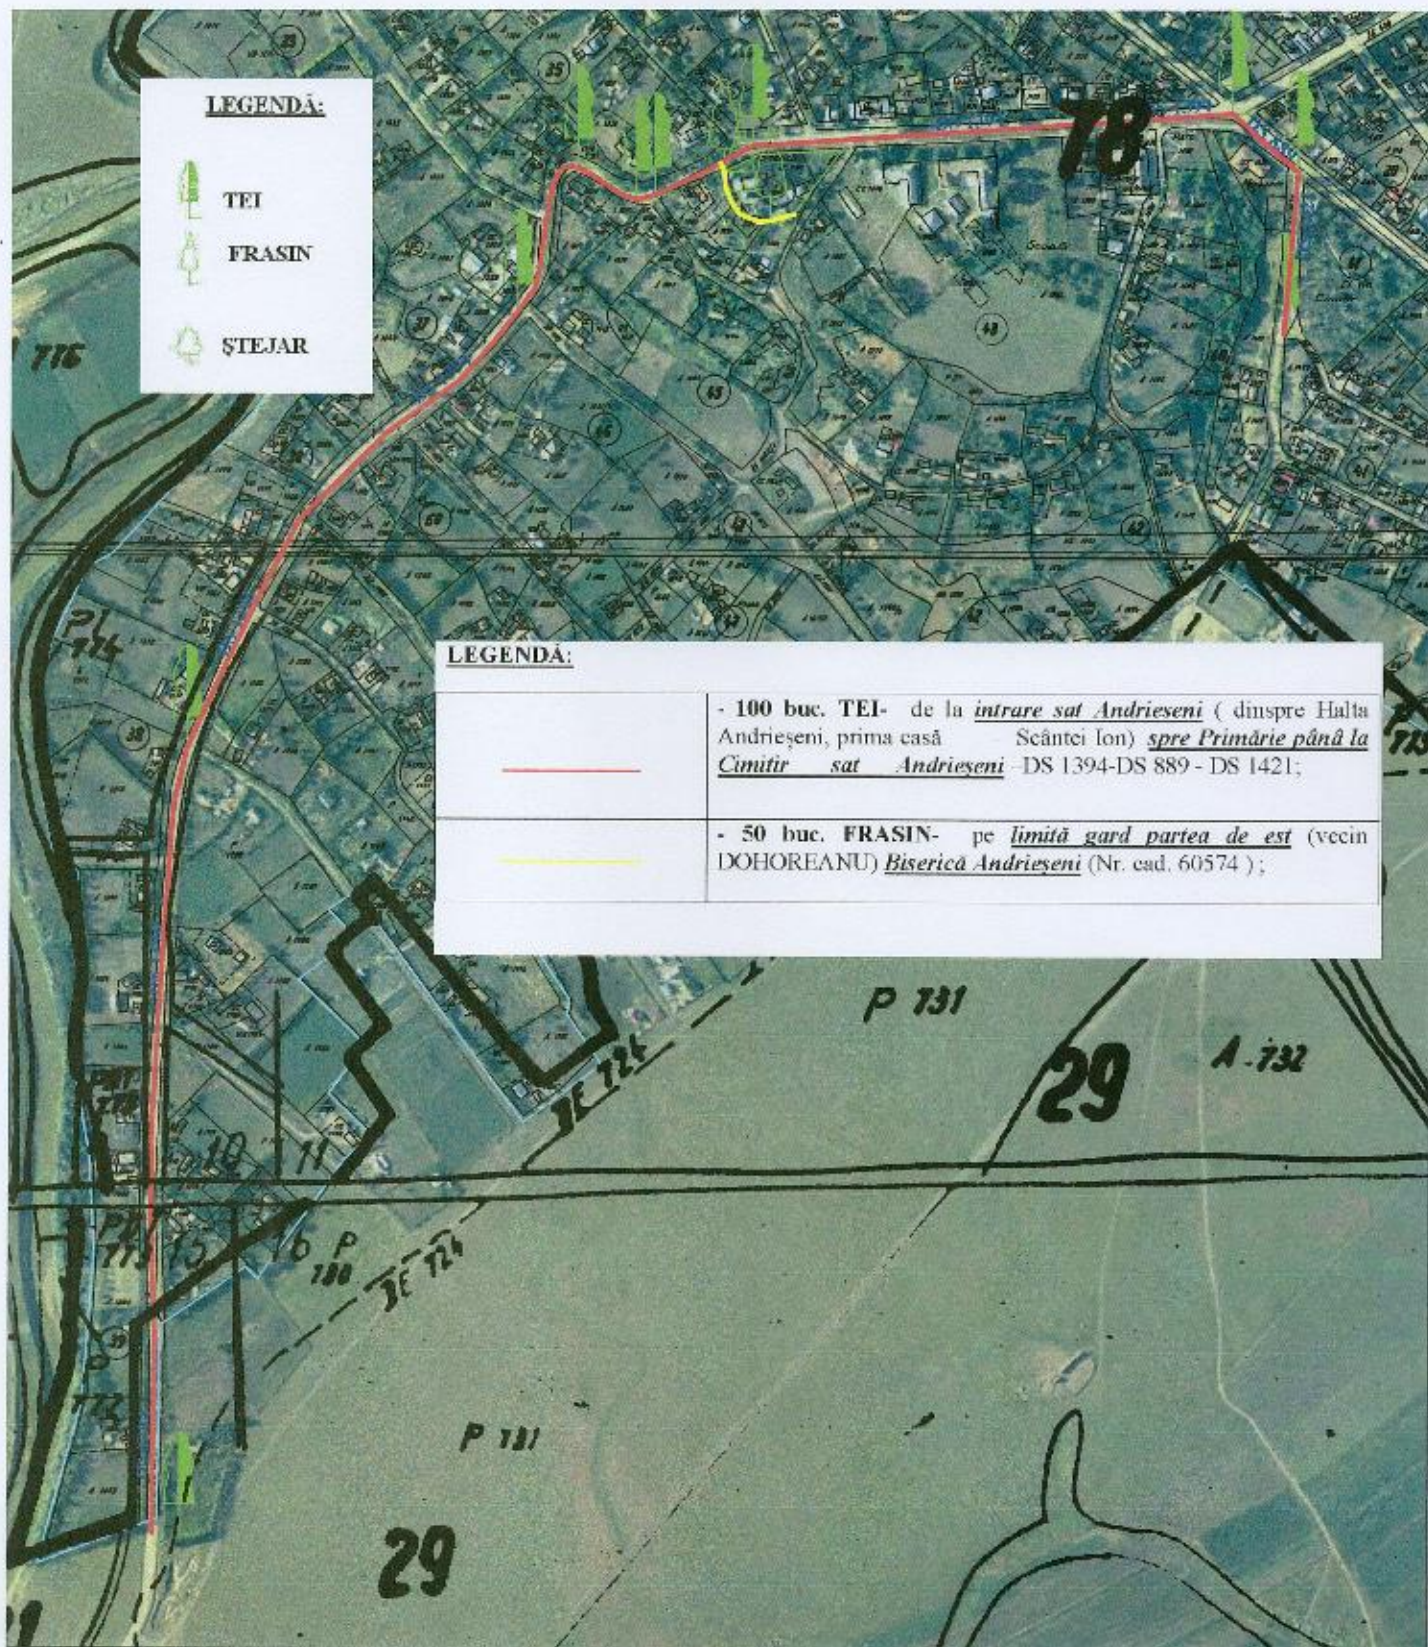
LEGENDĂ:

TEI

FRASIN

ŞTEJAR

776

78

LEGENDĂ:

| | - 100 buc. TEI- de la *intrare sat Andrieseni* ( dinspre Halta Andrieşeni, prima casă Scântei Ion) *spre Primărie până la Cimitir sat Andrieşeni* -DS 1394-DS 889 - DS 1421; |
|---|---|
| | - 50 buc. FRASIN- pe *limită gard partea de est* (vecin DOHOREANU) *Biserică Andrieşeni* (Nr. cad. 60574 ); |

P 731

29

A 732

DE 724

10

11

15

16

P 780

DE 724

P 731

29